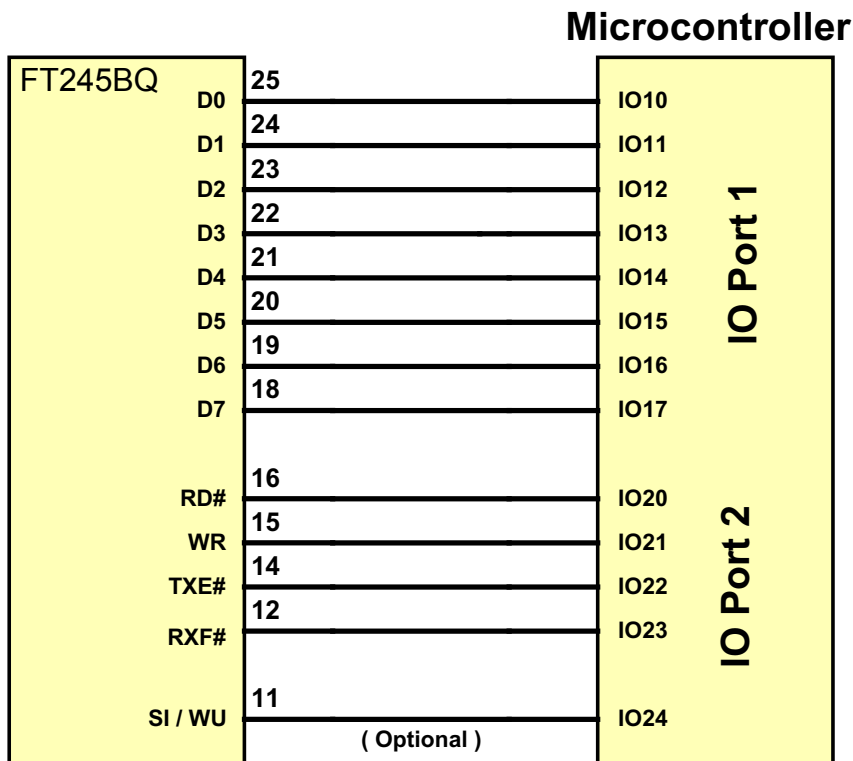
Microcontroller

FT245BQ

D0
D1
D2
D3
D4
D5
D6
D7
RD#
WR
TXE#
RXF#
SI / WU

25
24
23
22
21
20
19
18
16
15
14
12
11

( Optional )

IO10
IO11
IO12
IO13
IO14
IO15
IO16
IO17
IO20
IO21
IO22
IO23
IO24

IO Port 1

IO Port 2